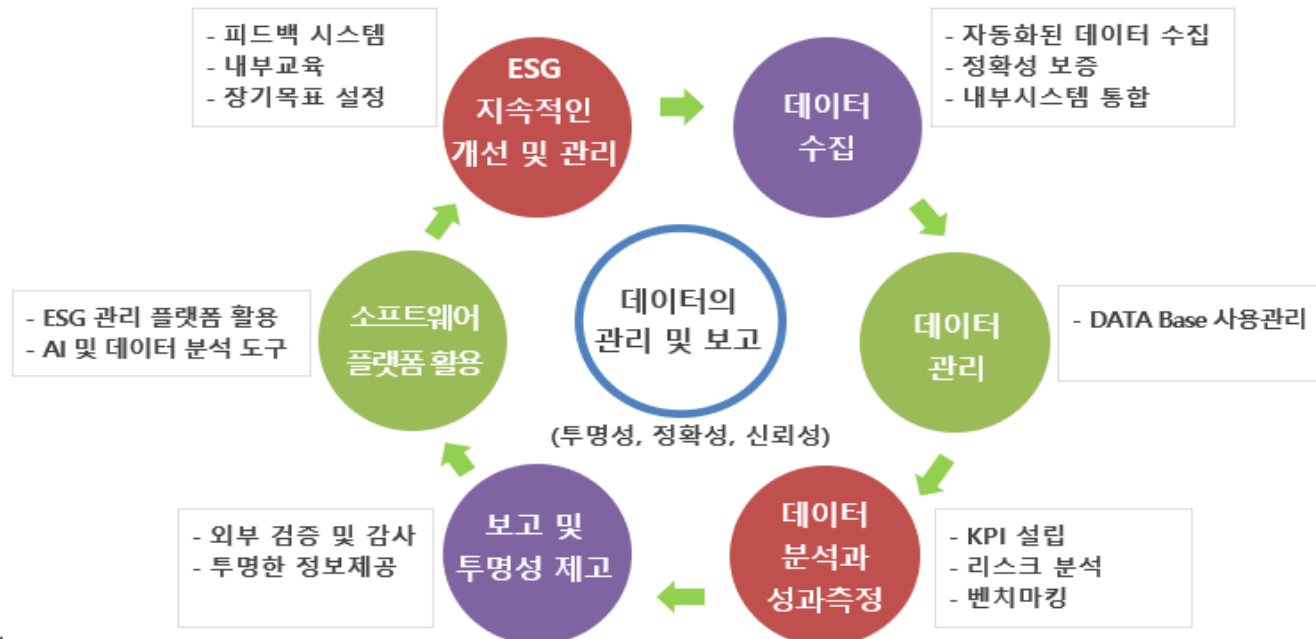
- 피드백 시스템
- 내부교육
- 장기목표 설정

ESG
지속적인
개선 및 관리

데이터
수집

- 자동화된 데이터 수집
- 정확성 보증
- 내부시스템 통합

데이터
관리

- DATA Base 사용관리

데이터
분석과
성과측정

- KPI 설립
- 리스크 분석
- 벤치마킹

보고 및
투명성 제고

- 외부 검증 및 감사
- 투명한 정보제공

소프트웨어
플랫폼 활용

- ESG 관리 플랫폼 활용
- AI 및 데이터 분석 도구

데이터의
관리 및 보고

(투명성, 정확성, 신뢰성)